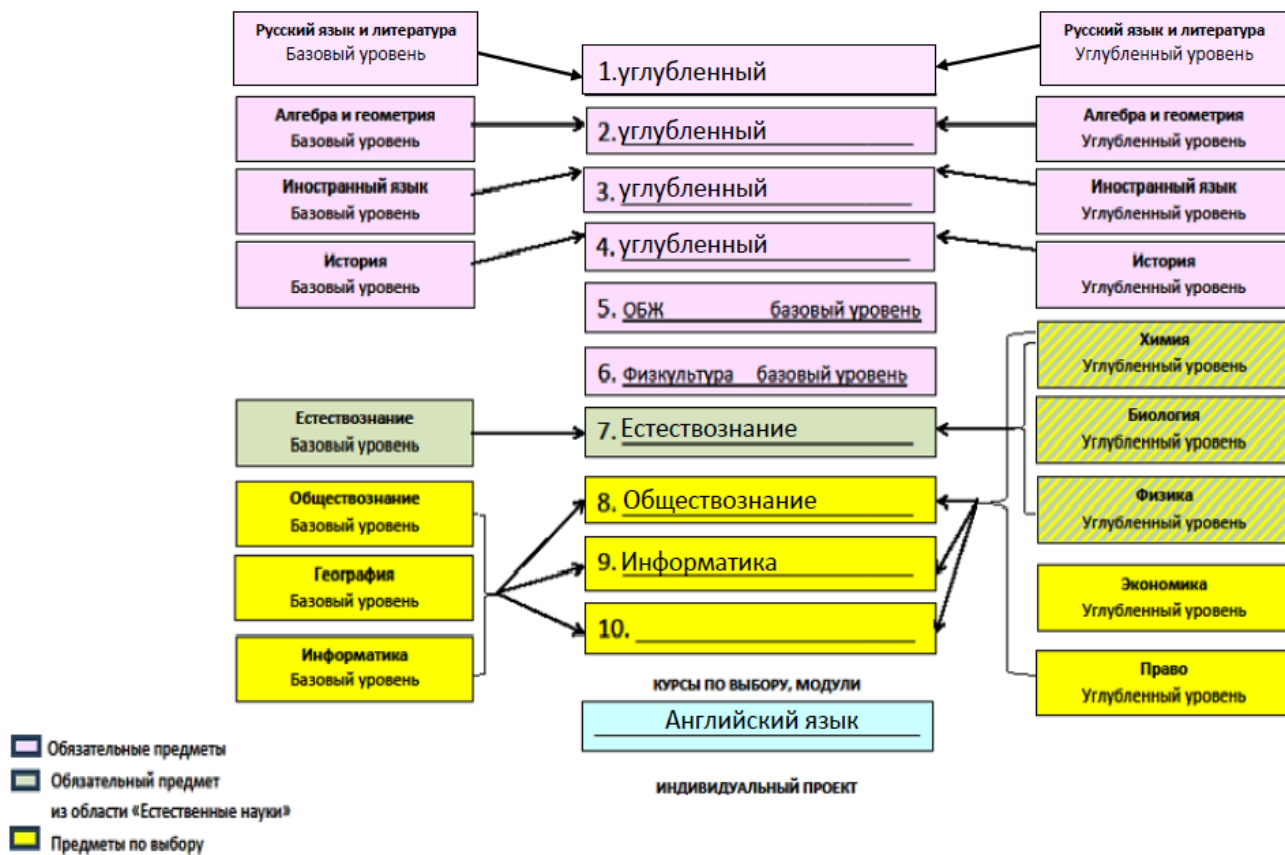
Русский язык и литература
Базовый уровень

1.углубленный

Русский язык и литература
Углубленный уровень

Алгебра и геометрия
Базовый уровень

2.углубленный

Алгебра и геометрия
Углубленный уровень

Иностранный язык
Базовый уровень

3. углубленный

Иностранный язык
Углубленный уровень

История
Базовый уровень

4. углубленный

История
Углубленный уровень

5. ОБЖ базовый уровень

6. Физкультура базовый уровень

Химия
Углубленный уровень

Естествознание
Базовый уровень

7. Естествознание

Биология
Углубленный уровень

Обществознание
Базовый уровень

8. Обществознание

Физика
Углубленный уровень

География
Базовый уровень

9. Информатика

Экономика
Углубленный уровень

10. ____________________

Информатика
Базовый уровень

Право
Углубленный уровень

КУРСЫ ПО ВЫБОРУ, МОДУЛИ

Английский язык

ИНДИВИДУАЛЬНЫЙ ПРОЕКТ

Обязательные предметы
Обязательный предмет из области «Естественные науки»
Предметы по выбору